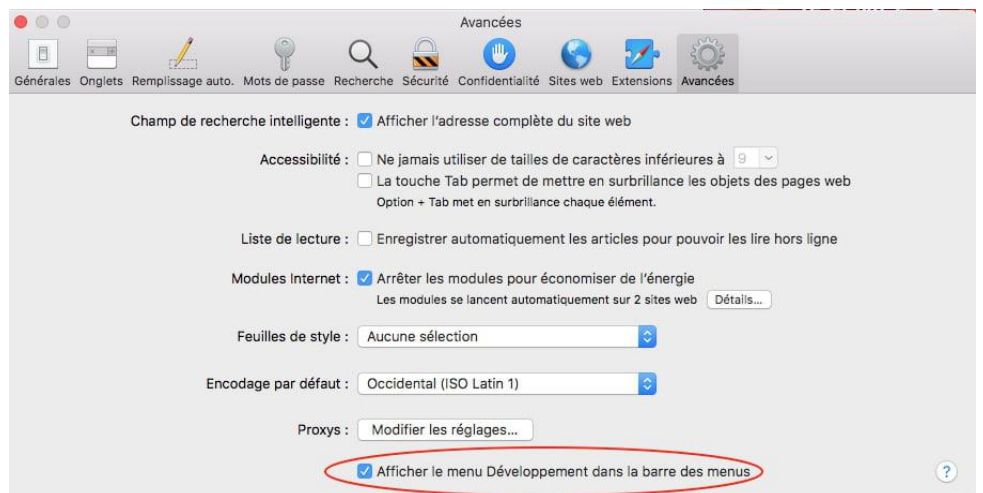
Avancées

Générales Onglets Remplissage auto. Mots de passe Recherche Sécurité Confidentialité Sites web Extensions Avancées

Champ de recherche intelligente : Afficher l'adresse complète du site web

Accessibilité : Ne jamais utiliser de tailles de caractères inférieures à 9

La touche Tab permet de mettre en surbrillance les objets des pages web

Option + Tab met en surbrillance chaque élément.

Liste de lecture : Enregistrer automatiquement les articles pour pouvoir les lire hors ligne

Modules Internet : Arrêter les modules pour économiser de l'énergie

Les modules se lancent automatiquement sur 2 sites web Détails…

Feuilles de style : Aucune sélection

Encodage par défaut : Occidental (ISO Latin 1)

Proxys : Modifier les réglages…

Afficher le menu Développement dans la barre des menus

?